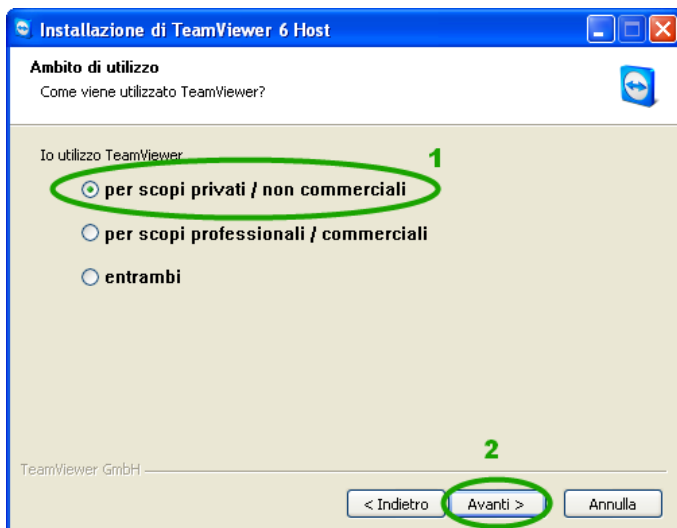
Installazione di TeamViewer 6 Host

Ambito di utilizzo
Come viene utilizzato TeamViewer?

Io utilizzo TeamViewer

1

per scopi privati / non commerciali

per scopi professionali / commerciali

entrambi

2

TeamViewer GmbH

< Indietro

Avanti >

Annulla